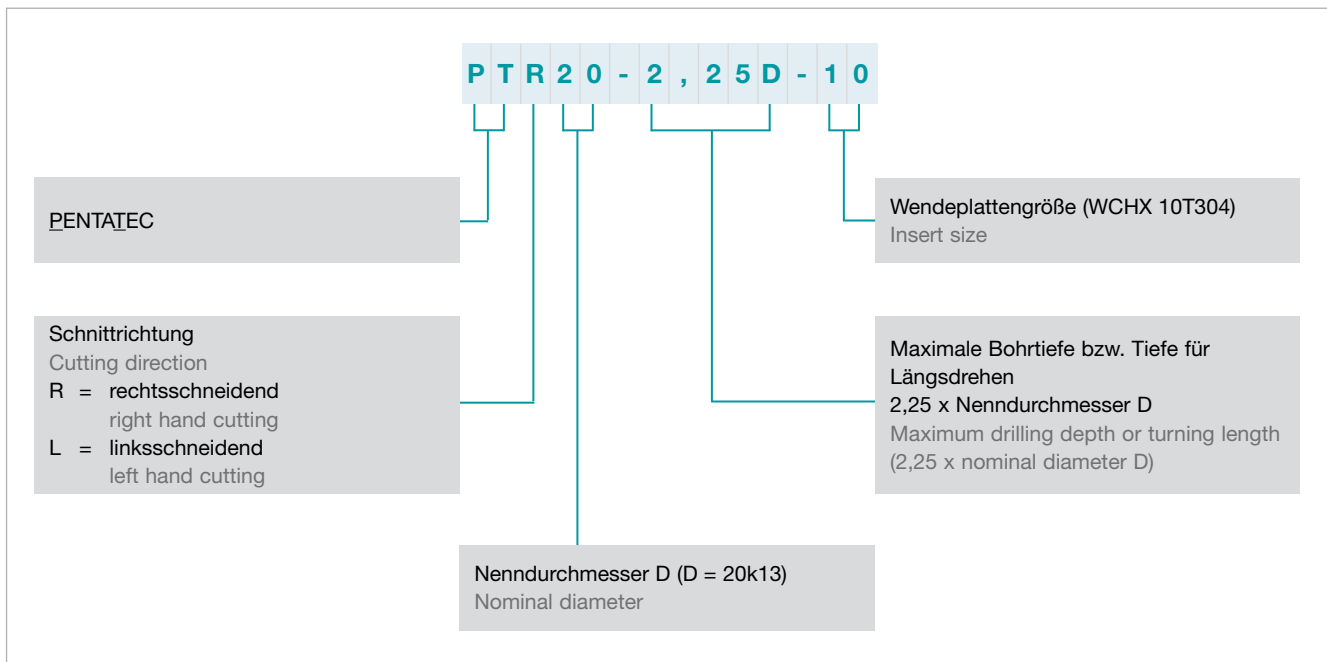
P T R 2 0 - 2 , 2 5 D - 1 0

PENTATEC

Wendeplattengröße (WCHX 10T304)
Insert size

Schnittrichtung
Cutting direction
R = rechtsschneidend
right hand cutting
L = linksschneidend
left hand cutting

Maximale Bohrtiefe bzw. Tiefe für Längsdrehen
2,25 x Nenndurchmesser D
Maximum drilling depth or turning length (2,25 x nominal diameter D)

Nenndurchmesser D (D = 20k13)
Nominal diameter